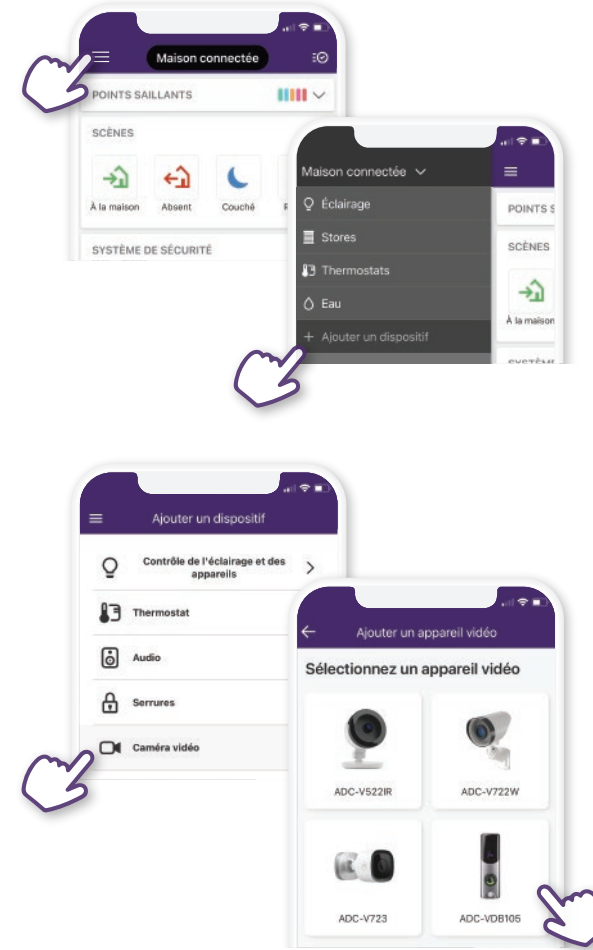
Maison connectée

POINTS SAILLANTS

SCÈNES

À la maison

Absent

Couché

SYSTÈME DE SÉCURITÉ

Maison connectée

Éclairage

Stores

Thermostats

Eau

+ Ajouter un dispositif

POINTS S

SCÈNES

À la maison

Ajouter un dispositif

Contrôle de l'éclairage et des appareils

Thermostat

Audio

Serrures

Caméra vidéo

Ajouter un appareil vidéo

Sélectionnez un appareil vidéo

ADC-V522IR

ADC-V722W

ADC-V723

ADC-VDB105